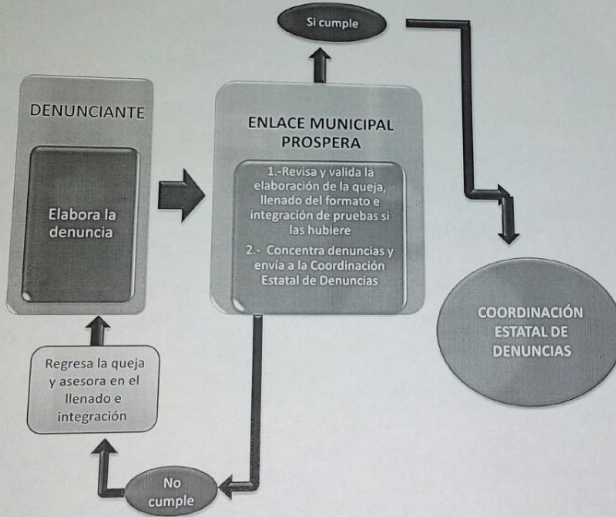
Si cumple

DENUNCIANTE

Elabora la denuncia

ENLACE MUNICIPAL PROSPERA

1.-Revisa y valida la elaboración de la queja, llenado del formato e integración de pruebas si las hubiere

2.- Concentra denuncias y envía a la Coordinación Estatal de Denuncias

COORDINACIÓN ESTATAL DE DENUNCIAS

Regresa la queja y asesora en el llenado e integración

No cumple